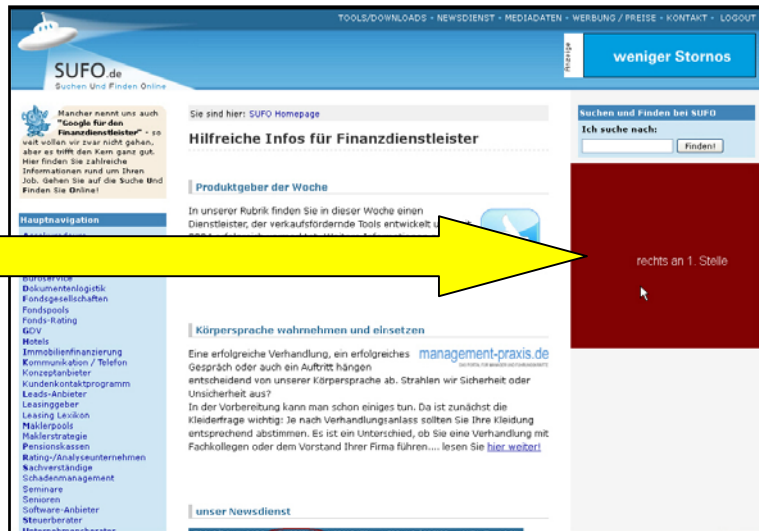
TOOLS/DOWNLOADS - NEWSDIENST - MEDIADATEN - WERBUNG / PREISE - KONTAKT - LOGOUT

SUFO.de
Suchen Und Finden Online

Anzeige
weniger Stornos

Mancher nennt uns auch "Google für den Finanzdienstleister" - so weit wollen wir zwar nicht gehen, aber es trifft den Kern ganz gut. Hier finden Sie zahlreiche Informationen rund um Ihren Job. Gehen Sie auf die Suche Und Finden Sie Online!

Hauptnavigation
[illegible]
Büroservice
Dokumentenlogistik
Fondsgesellschaften
Fondspools
Fonds-Rating
GDV
Hotels
Immobilienfinanzierung
Kommunikation / Telefon
Konzeptanbieter
Kundenkontaktprogramm
Leads-Anbieter
Leasinggeber
Leasing Lexikon
Maklerpools
Maklerstrategie
Pensionskassen
Rating-/Analyseunternehmen
Sachverständige
Schadenmanagement
Seminare
Senioren
Software-Anbieter
Steuerberater
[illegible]

Sie sind hier: SUFO Homepage

Hilfreiche Infos für Finanzdienstleister

Produktgeber der Woche

In unserer Rubrik finden Sie in dieser Woche einen Dienstleister, der verkaufsfördernde Tools entwickelt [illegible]

Körpersprache wahrnehmen und einsetzen

management-praxis.de

Eine erfolgreiche Verhandlung, ein erfolgreiches Gespräch oder auch ein Auftritt hängen entscheidend von unserer Körpersprache ab. Strahlen wir Sicherheit oder Unsicherheit aus?
In der Vorbereitung kann man schon einiges tun. Da ist zunächst die Kleiderfrage wichtig: Je nach Verhandlungsanlass sollten Sie Ihre Kleidung entsprechend abstimmen. Es ist ein Unterschied, ob Sie eine Verhandlung mit Fachkollegen oder dem Vorstand Ihrer Firma führen.... lesen Sie hier weiter!

unser Newsdienst

Suchen und Finden bei SUFO
Ich suche nach:
Finden!

rechts an 1. Stelle